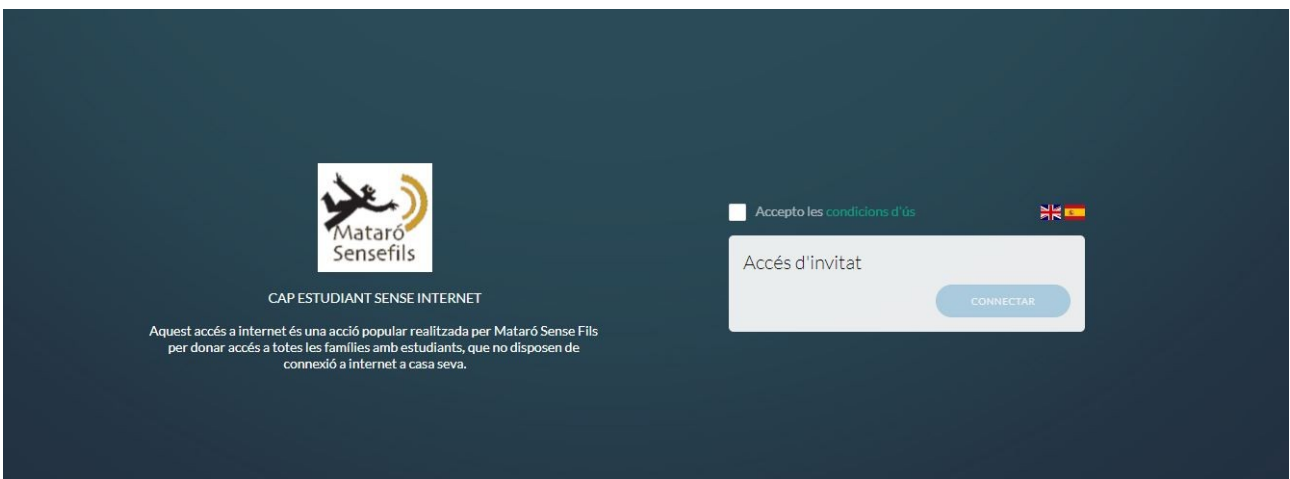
Mataró Sensefils

CAP ESTUDIANT SENSE INTERNET

Aquest accés a internet és una acció popular realitzada per Mataró Sense Fils per donar accés a totes les famílies amb estudiants, que no disposen de connexió a internet a casa seva.

Accepto les condicions d'ús

Accés d'invitat

CONNECTAR